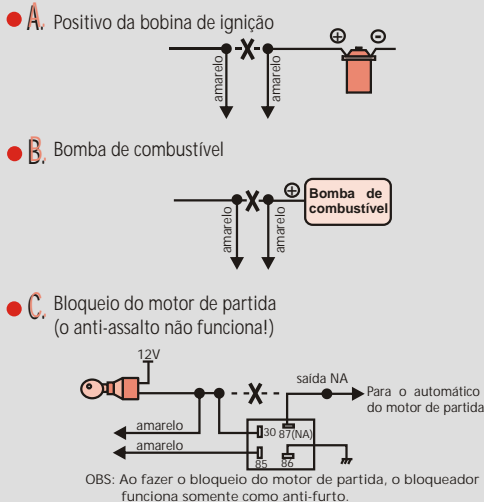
A. Positivo da bobina de ignição

⊕ ⊖

amarelo

amarelo

B. Bomba de combustível

⊕ Bomba de combustível

amarelo

amarelo

C. Bloqueio do motor de partida (o anti-assalto não funciona!)

12V

saída NA

Para o automático do motor de partida

amarelo

amarelo

30

87(NA)

85

86

OBS: Ao fazer o bloqueio do motor de partida, o bloqueador funciona somente como anti-furto.